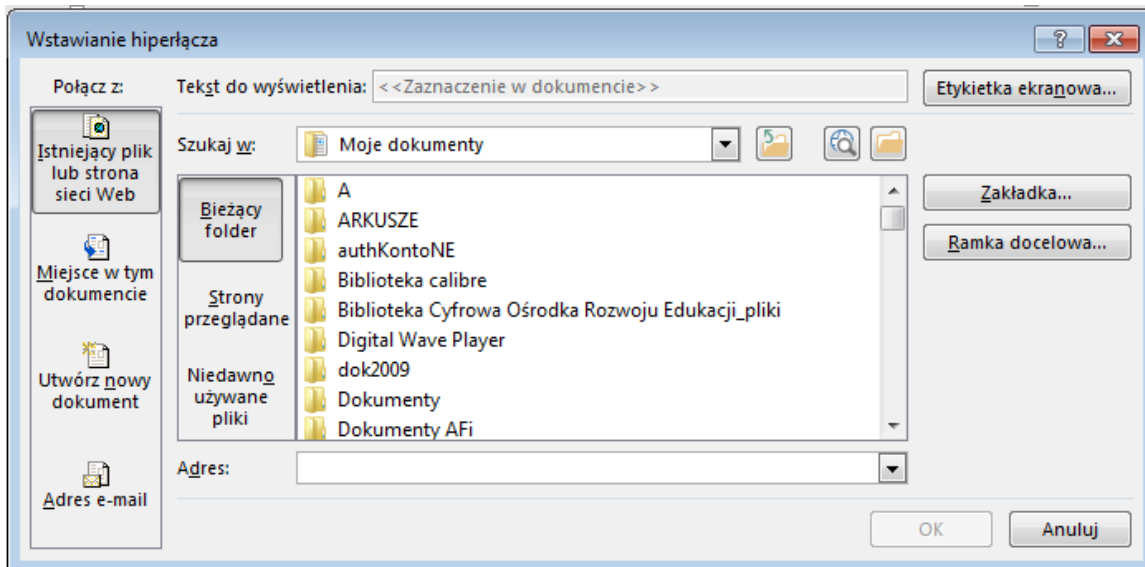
Wstawianie hiperłącza

?

Połącz z:

Istniejący plik lub strona sieci Web

Miejsce w tym dokumencie

Utwórz nowy dokument

Adres e-mail

Tekst do wyświetlenia: <<Zaznaczenie w dokumencie>>

Etykietka ekranowa...

Szukaj w: Moje dokumenty

Bieżący folder

Strony przeglądane

Niedawno używane pliki

A
ARKUSZE
authKontoNE
Biblioteka calibre
Biblioteka Cyfrowa Ośrodka Rozwoju Edukacji_pliki
Digital Wave Player
dok2009
Dokumenty
Dokumenty AFi

Zakładka...

Ramka docelowa...

Adres:

OK

Anuluj